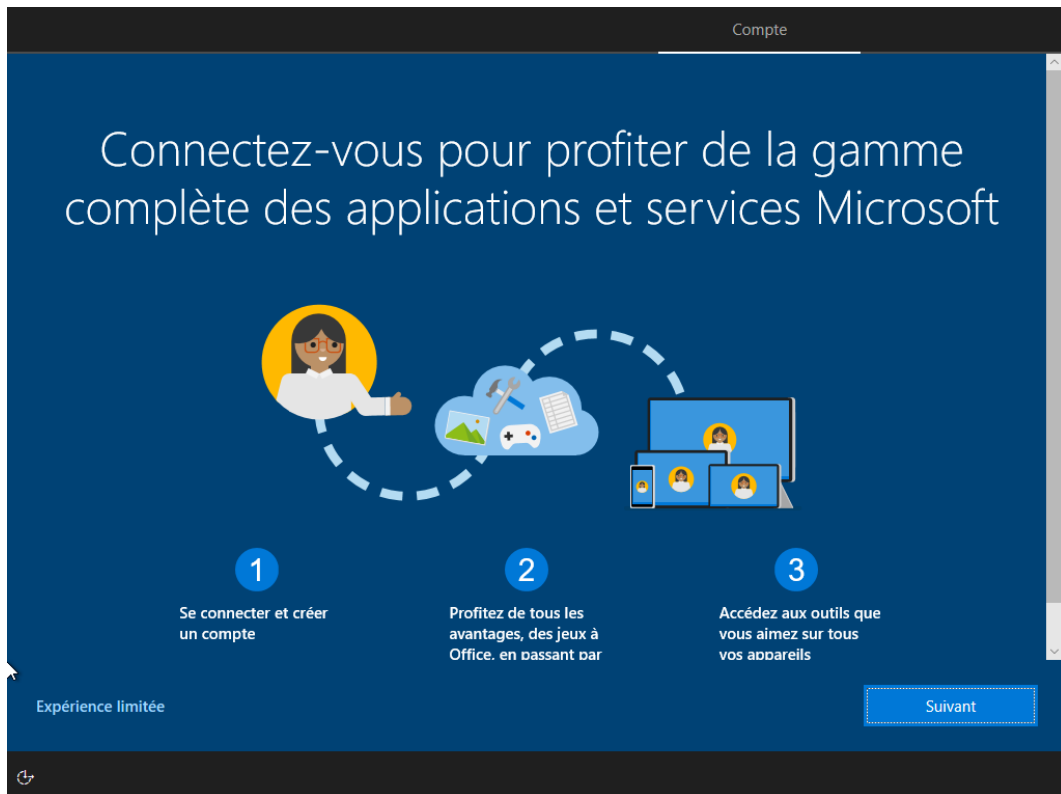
Compte

Connectez-vous pour profiter de la gamme complète des applications et services Microsoft

1
Se connecter et créer un compte

2
Profitez de tous les avantages, des jeux à Office, en passant par

3
Accédez aux outils que vous aimez sur tous vos appareils

Expérience limitée

Suivant